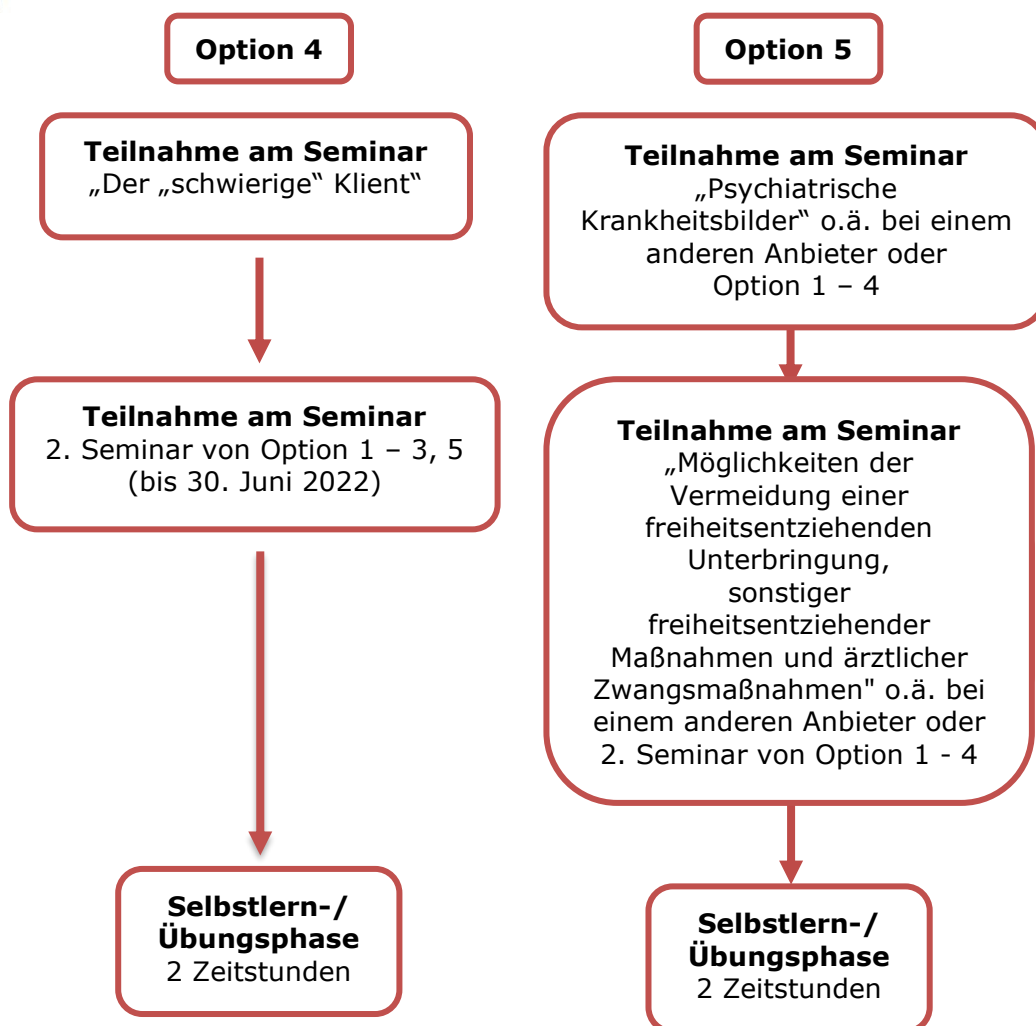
Option 4

Teilnahme am Seminar
„Der „schwierige“ Klient“

Teilnahme am Seminar
2. Seminar von Option 1 – 3, 5 (bis 30. Juni 2022)

Selbstlern-/ Übungsphase
2 Zeitstunden

Option 5

Teilnahme am Seminar
„Psychiatrische Krankheitsbilder“ o.ä. bei einem anderen Anbieter oder Option 1 – 4

Teilnahme am Seminar
„Möglichkeiten der Vermeidung einer freiheitsentziehenden Unterbringung, sonstiger freiheitsentziehender Maßnahmen und ärztlicher Zwangsmaßnahmen" o.ä. bei einem anderen Anbieter oder 2. Seminar von Option 1 - 4

Selbstlern-/ Übungsphase
2 Zeitstunden